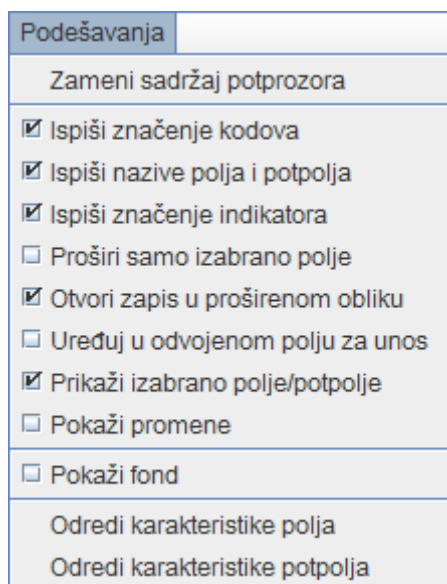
Podešavanja

Zameni sadržaj potprozora

☑ Ispiši značenje kodova
☑ Ispiši nazive polja i potpolja
☑ Ispiši značenje indikatora
☐ Proširi samo izabrano polje
☑ Otvori zapis u proširenom obliku
☐ Uređuj u odvojenom polju za unos
☑ Prikaži izabrano polje/potpolje
☐ Pokaži promene

☐ Pokaži fond

Odredi karakteristike polja
Odredi karakteristike potpolja